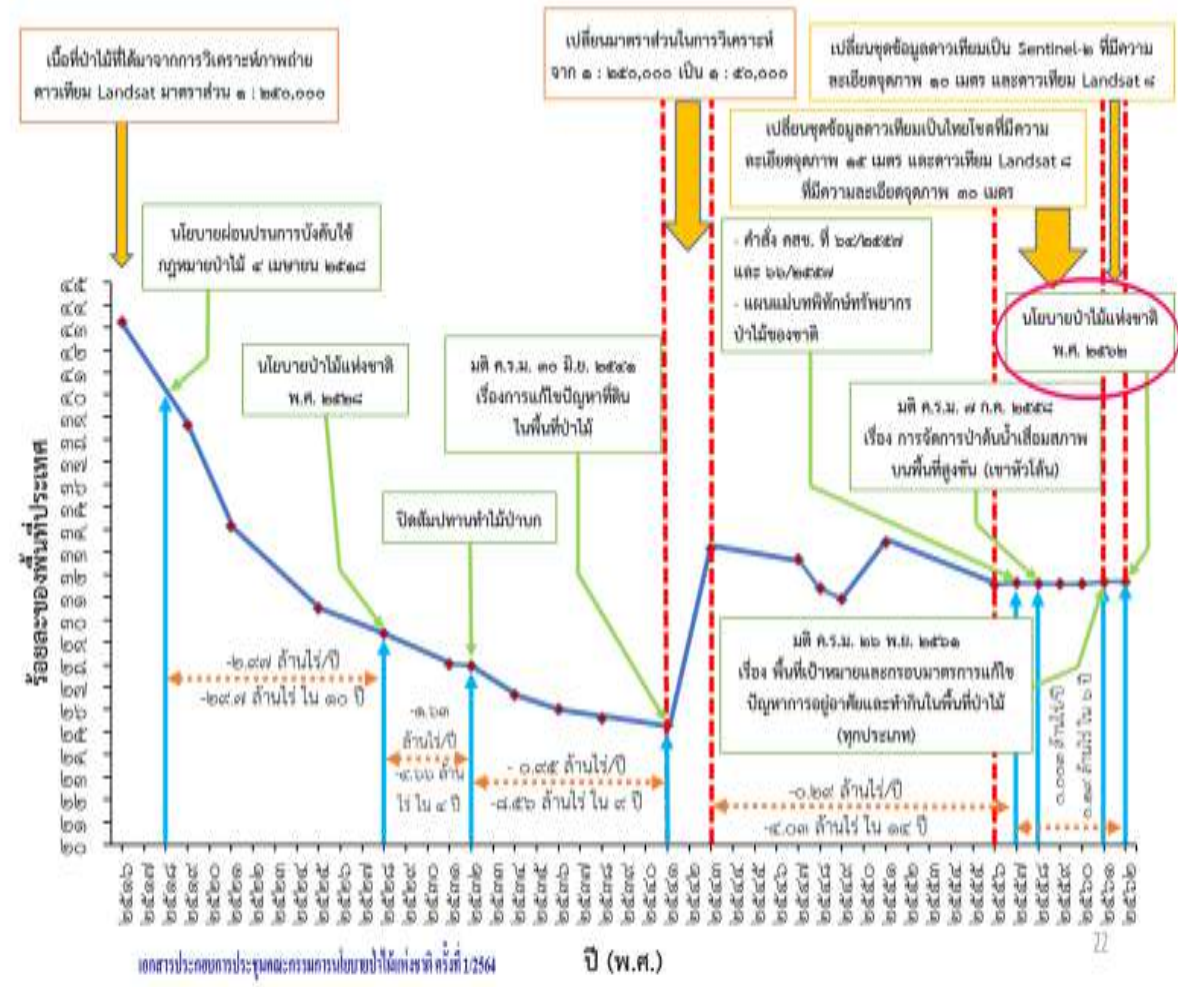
เนื้อที่ป่าไม้ที่ได้มาจากการวิเคราะห์ภาพถ่ายดาวเทียม Landsat มาตราส่วน ๑ : ๒๕๐,๐๐๐

นโยบายผ่อนปรนการบังคับใช้กฎหมายป่าไม้ ๔ เมษายน ๒๕๑๘

นโยบายป่าไม้แห่งชาติ พ.ศ. ๒๕๒๘

ปิดสัมปทานทำไม้ป่าบก

มติ ค.ร.ม. ๓๐ มิ.ย. ๒๕๔๑ เรื่องการแก้ไขปัญหาที่ดินในพื้นที่ป่าไม้

เปลี่ยนมาตราส่วนในการวิเคราะห์ จาก ๑ : ๒๕๐,๐๐๐ เป็น ๑ : ๕๐,๐๐๐

เปลี่ยนชุดข้อมูลดาวเทียมเป็น Sentinel-๒ ที่มีความละเอียดจุดภาพ ๑๐ เมตร และดาวเทียม Landsat ๘

เปลี่ยนชุดข้อมูลดาวเทียมเป็นไทยโชตที่มีความละเอียดจุดภาพ ๑๕ เมตร และดาวเทียม Landsat ๘ ที่มีความละเอียดจุดภาพ ๓๐ เมตร

- คำสั่ง คสช. ที่ ๖๔/๒๕๕๗ และ ๖๖/๒๕๕๗
- แผนแม่บทพิทักษ์ทรัพยากรป่าไม้ของชาติ

นโยบายป่าไม้แห่งชาติ พ.ศ. ๒๕๖๒

มติ ค.ร.ม. ๗ ก.ค. ๒๕๕๘ เรื่อง การจัดการป่าต้นน้ำเสื่อมสภาพบนพื้นที่สูงชัน (เขาหัวโล้น)

มติ ค.ร.ม. ๒๖ พ.ย. ๒๕๖๑ เรื่อง พื้นที่เป้าหมายและกรอบมาตรการแก้ไขปัญหาการอยู่อาศัยและทำกินในพื้นที่ป่าไม้ (ทุกประเภท)

ร้อยละของพื้นที่ประเทศ

๔๕ ๔๔ ๔๓ ๔๒ ๔๑ ๔๐ ๓๙ ๓๘ ๓๗ ๓๖ ๓๕ ๓๔ ๓๓ ๓๒ ๓๑ ๓๐ ๒๙ ๒๘ ๒๗ ๒๖ ๒๕ ๒๔ ๒๓ ๒๒ ๒๑ ๒๐

-๒.๙๗ ล้านไร่/ปี
-๒๙.๗ ล้านไร่ ใน ๑๐ ปี

-๑.๖๓ ล้านไร่/ปี
-๔.๖๖ ล้านไร่ ใน ๔ ปี

- ๐.๙๕ ล้านไร่/ปี
-๘.๕๖ ล้านไร่ ใน ๙ ปี

-๐.๒๙ ล้านไร่/ปี
-๔.๐๓ ล้านไร่ ใน ๑๔ ปี

๐.๐๗๙ ล้านไร่/ปี
๐.๔๗ ล้านไร่ ใน ๖ ปี

๒๕๐๔ ๒๕๑๖ ๒๕๑๘ ๒๕๑๙ ๒๕๒๑ ๒๕๒๔ ๒๕๒๕ ๒๕๒๖ ๒๕๒๗ ๒๕๒๘ ๒๕๒๙ ๒๕๓๐ ๒๕๓๑ ๒๕๓๒ ๒๕๓๓ ๒๕๓๔ ๒๕๓๕ ๒๕๓๖ ๒๕๓๗ ๒๕๓๘ ๒๕๓๙ ๒๕๔๐ ๒๕๔๑ ๒๕๔๒ ๒๕๔๓ ๒๕๔๔ ๒๕๔๕ ๒๕๔๖ ๒๕๔๗ ๒๕๔๘ ๒๕๔๙ ๒๕๕๐ ๒๕๕๑ ๒๕๕๒ ๒๕๕๓ ๒๕๕๔ ๒๕๕๕ ๒๕๕๖ ๒๕๕๗ ๒๕๕๘ ๒๕๕๙ ๒๕๖๐ ๒๕๖๑ ๒๕๖๒

เอกสารประกอบการประชุมคณะกรรมการนโยบายป่าไม้แห่งชาติ ครั้งที่ 1/2564

ปี (พ.ศ.)

22